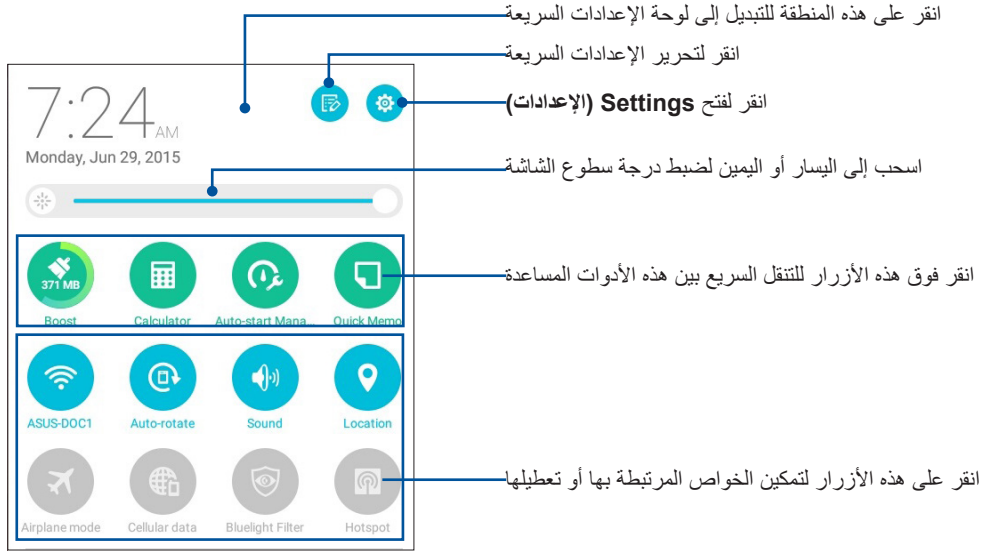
انقر على هذه المنطقة للتبديل إلى لوحة الإعدادات السريعة

انقر لتحرير الإعدادات السريعة

انقر لفتح **Settings** (الإعدادات)

7:24 AM

Monday, Jun 29, 2015

اسحب إلى اليسار أو اليمين لضبط درجة سطوع الشاشة

371 MB

Boost

Calculator

Auto-start Mana...

Quick Memo

انقر فوق هذه الأزرار للتنقل السريع بين هذه الأدوات المساعدة

ASUS-DOC1

Auto-rotate

Sound

Location

Airplane mode

Cellular data

Bluelight Filter

Hotspot

انقر على هذه الأزرار لتمكين الخواص المرتبطة بها أو تعطيلها